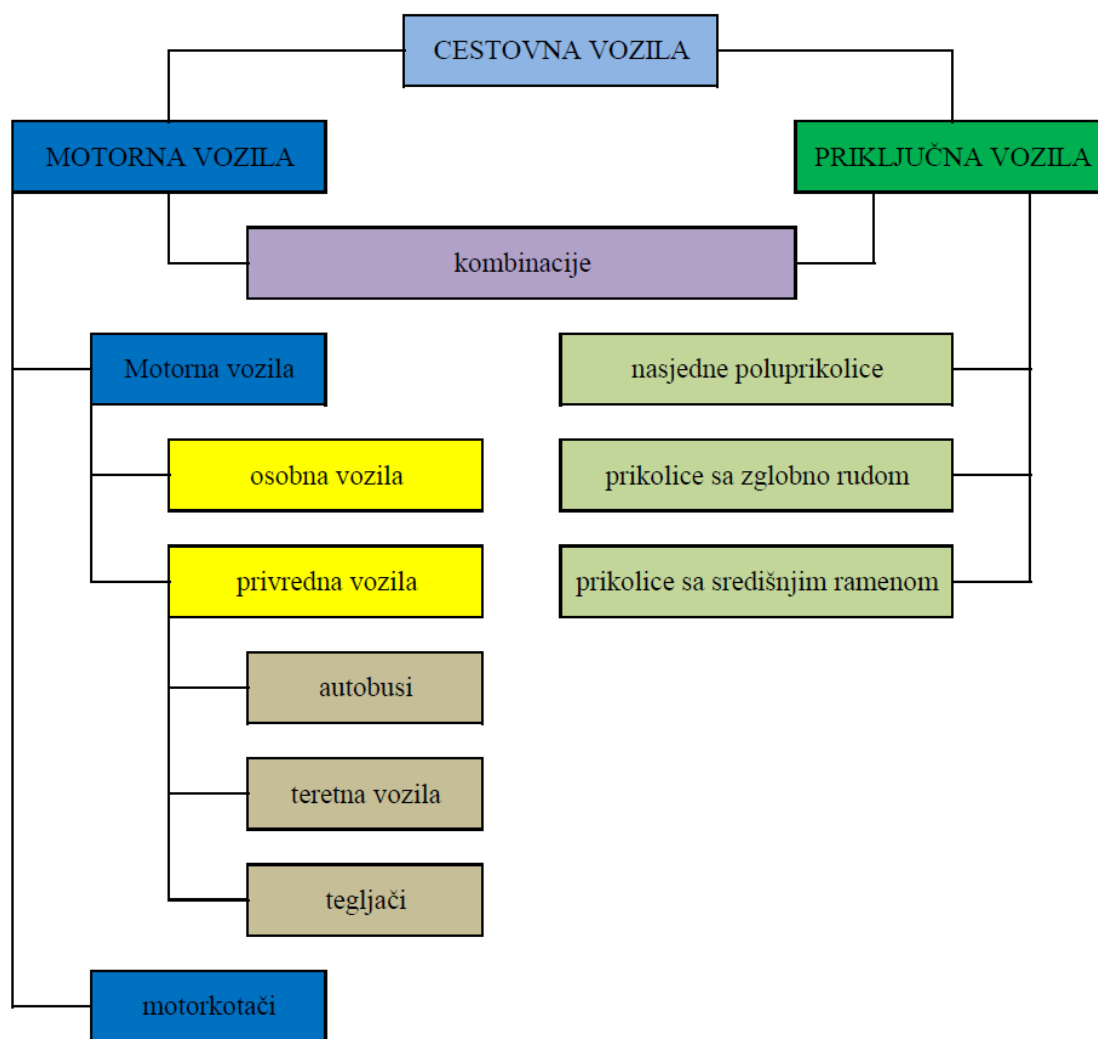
CESTOVNA VOZILA

MOTORNA VOZILA

PRIKLJUČNA VOZILA

kombinacije

Motorna vozila

osobna vozila

privredna vozila

autobusi

teretna vozila

tegljači

motorkotači

nasjedne poluprikolice

prikolice sa zglobno rudom

prikolice sa središnjim ramenom